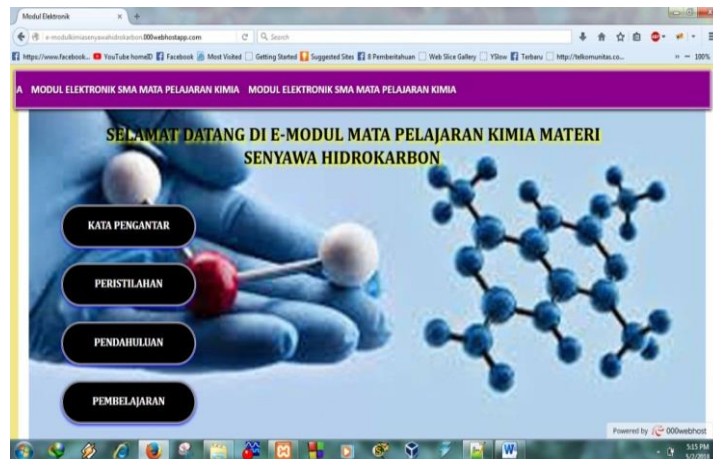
Modul Elektronik
e-modulkimiasenyawahidrokarbon.000webhostapp.com
Search
https://www.facebook... YouTube homeID Facebook Most Visited Getting Started Suggested Sites 8 Pemberitahuan Web Slice Gallery YSlow Terbaru http://telkomunitas.co...
100%
A MODUL ELEKTRONIK SMA MATA PELAJARAN KIMIA MODUL ELEKTRONIK SMA MATA PELAJARAN KIMIA

SELAMAT DATANG DI E-MODUL MATA PELAJARAN KIMIA MATERI SENYAWA HIDROKARBON

KATA PENGANTAR

PERISTILAHAN

PENDAHULUAN

PEMBELAJARAN

Powered by 000webhost

5:15 PM
5/2/2018